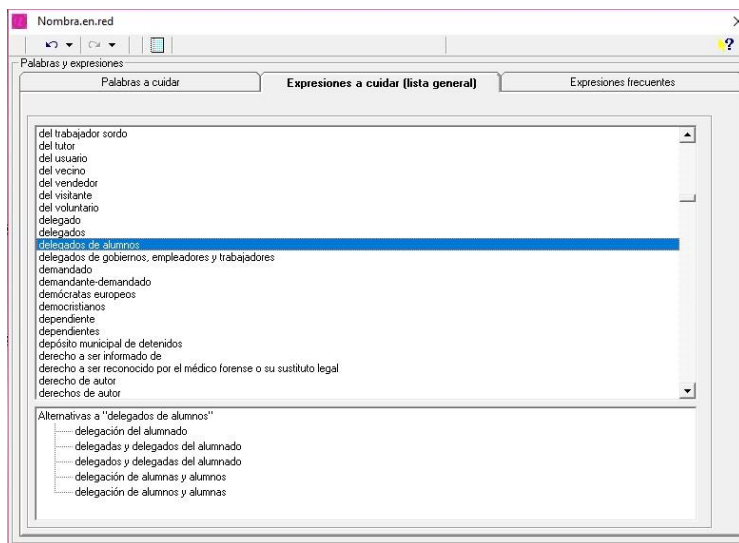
Nombra.en.red

Palabras y expresiones

Palabras a cuidar

Expresiones a cuidar (lista general)

Expresiones frecuentes

del trabajador sordo
del tutor
del usuario
del vecino
del vendedor
del visitante
del voluntario
delegado
delegados
delegados de alumnos
delegados de gobiernos, empleadores y trabajadores
demandado
demandante-demandado
demócratas europeos
democristianos
dependiente
dependientes
depósito municipal de detenidos
derecho a ser informado de
derecho a ser reconocido por el médico forense o su sustituto legal
derecho de autor
derechos de autor

Alternativas a "delegados de alumnos"
delegación del alumnado
delegadas y delegados del alumnado
delegados y delegadas del alumnado
delegación de alumnas y alumnos
delegación de alumnos y alumnas